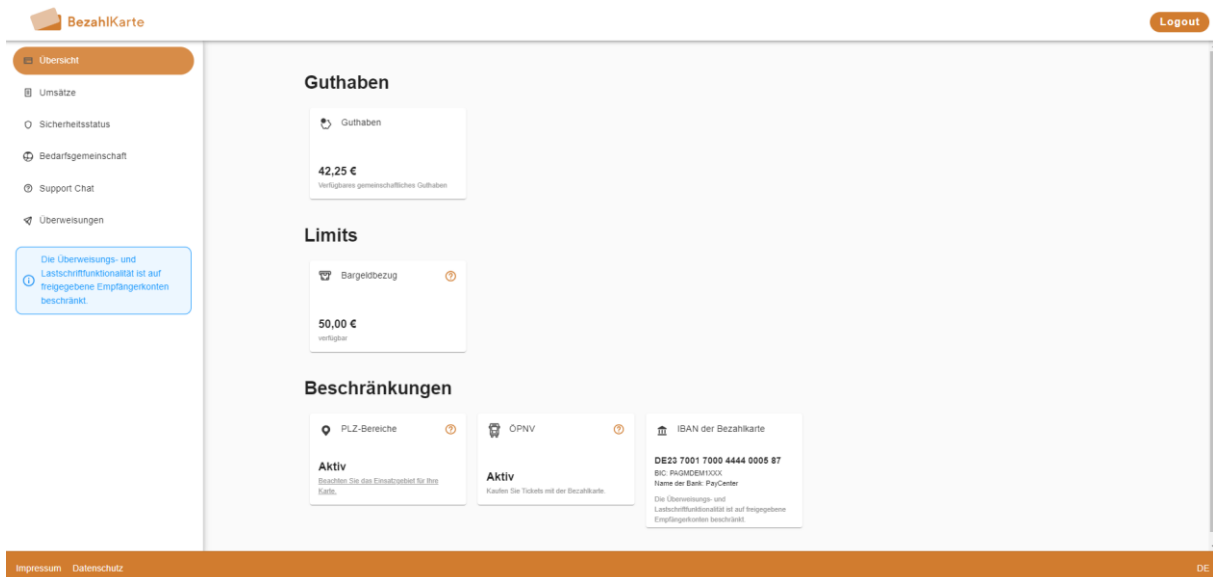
BezahlKarte

Logout

Übersicht

Umsätze

Sicherheitsstatus

Bedarfsgemeinschaft

Support Chat

Überweisungen

Die Überweisungs- und Lastschriftfunktionalität ist auf freigegebene Empfängerkonten beschränkt.

Guthaben

Guthaben

42,25 €

Verfügbares gemeinschaftliches Guthaben

Limits

Bargeldbezug

50,00 €

verfügbar

Beschränkungen

PLZ-Bereiche

Aktiv

Beachten Sie das Einsatzgebiet für Ihre Karte.

ÖPNV

Aktiv

Kaufen Sie Tickets mit der Bezahlkarte.

IBAN der Bezahlkarte

DE23 7001 7000 4444 0005 87

BIC: PAGMDEM1XXX

Name der Bank: PayCenter

Die Überweisungs- und Lastschriftfunktionalität ist auf freigegebene Empfängerkonten beschränkt.

Impressum Datenschutz

DE